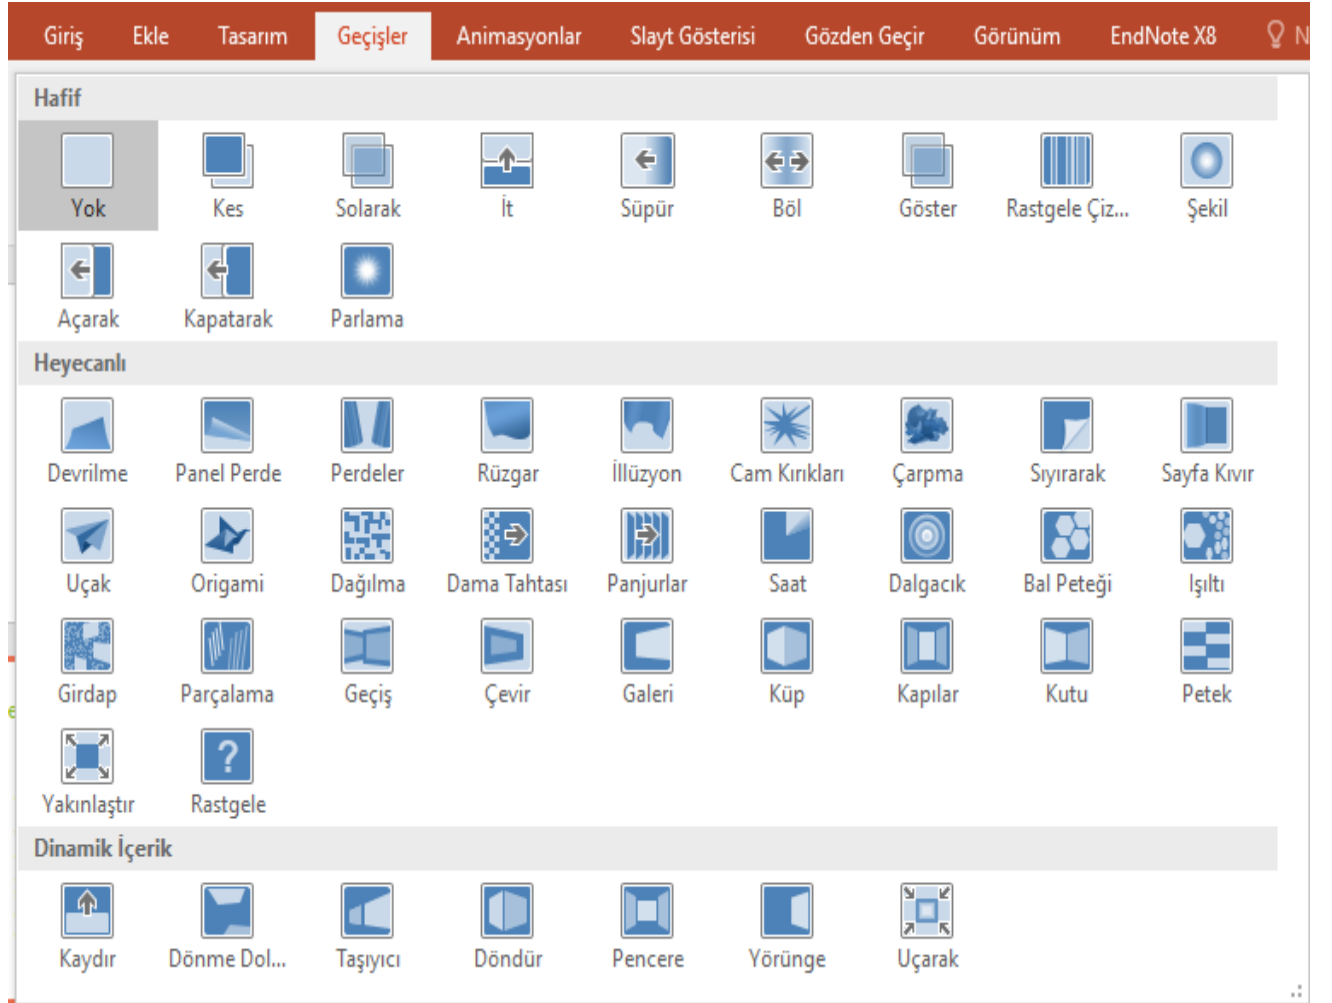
Giriş Ekle Tasarım Geçişler Animasyonlar Slayt Gösterisi Gözden Geçir Görünüm EndNote X8 N

Hafif

Yok Kes Solarak İt Süpür Böl Göster Rastgele Çiz... Şekil

Açarak Kapatarak Parlama

Heyecanlı

Devrilme Panel Perde Perdeler Rüzgar İllüzyon Cam Kırıkları Çarpma Sıyırarak Sayfa Kıvır

Uçak Origami Dağılma Dama Tahtası Panjurlar Saat Dalgacık Bal Peteği Işıltı

Girdap Parçalama Geçiş Çevir Galeri Küp Kapılar Kutu Petek

Yakınlaştır Rastgele

Dinamik İçerik

Kaydır Dönme Dol... Taşıyıcı Döndür Pencere Yörünge Uçarak